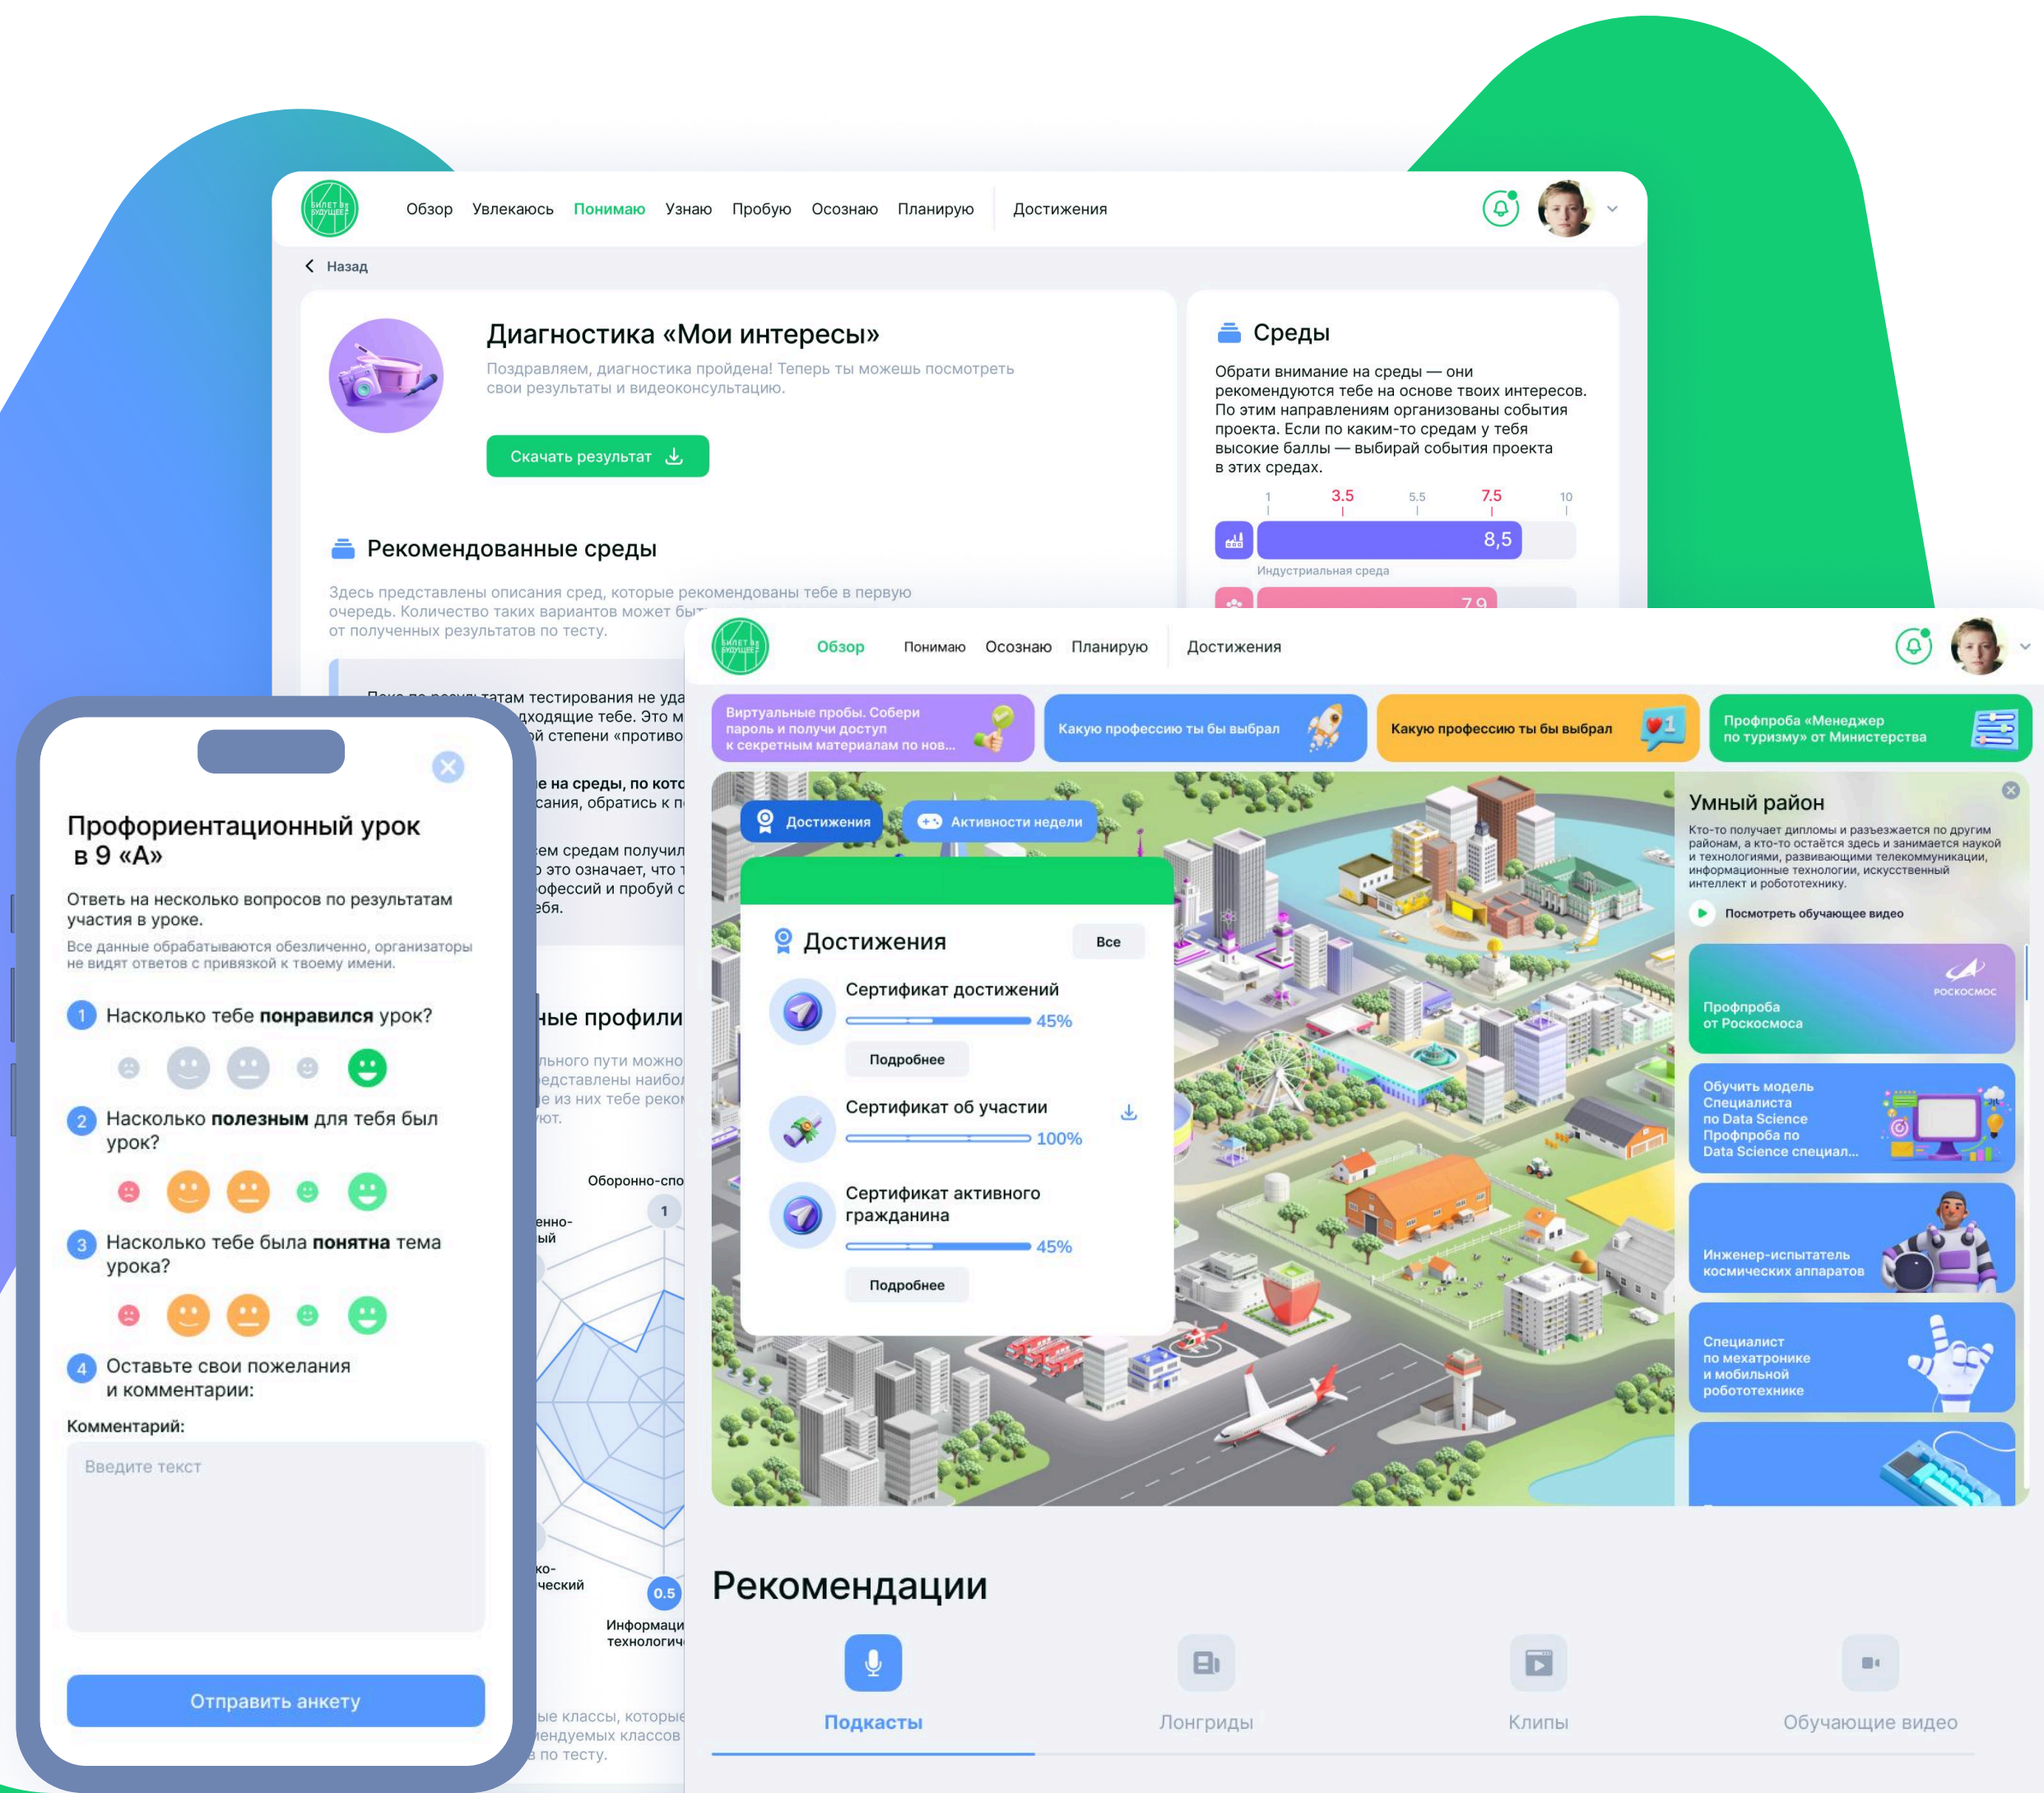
БИЛЕТ В БУДУЩЕЕ

Обзор Увлекаюсь Понимаю Узнаю Пробую Осознаю Планирую Достижения

Назад

Диагностика «Мои интересы»

Поздравляем, диагностика пройдена! Теперь ты можешь посмотреть свои результаты и видеоконсультацию.

Скачать результат

Рекомендованные среды

Здесь представлены описания сред, которые рекомендованы тебе в первую очередь. Количество таких вариантов может быт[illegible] от полученных результатов по тесту.

Пока по результатам тестирования не уда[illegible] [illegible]ходящие тебе. Это м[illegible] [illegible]й степени «противо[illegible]

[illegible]е на среды, по кот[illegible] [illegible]сания, обратись к п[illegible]

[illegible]ем средам получил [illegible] это означает, что т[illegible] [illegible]офессий и пробуй с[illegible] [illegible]ебя.

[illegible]ые профили

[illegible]льного пути можно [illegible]едставлены наибол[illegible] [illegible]е из них тебе реком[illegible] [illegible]ют.

Оборонно-спо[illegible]

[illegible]енно- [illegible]ый

1

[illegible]ко- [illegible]ческий

0.5

Информаци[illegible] технологич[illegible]

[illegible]ые классы, которые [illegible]ендуемых классов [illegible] по тесту.

Среды

Обрати внимание на среды — они рекомендуются тебе на основе твоих интересов. По этим направлениям организованы события проекта. Если по каким-то средам у тебя высокие баллы — выбирай события проекта в этих средах.

1 3.5 5.5 7.5 10

8,5

Индустриальная среда

7,9

Профориентационный урок в 9 «А»

Ответь на несколько вопросов по результатам участия в уроке.

Все данные обрабатываются обезличенно, организаторы не видят ответов с привязкой к твоему имени.

1 Насколько тебе понравился урок?

2 Насколько полезным для тебя был урок?

3 Насколько тебе была понятна тема урока?

4 Оставьте свои пожелания и комментарии:

Комментарий:

Введите текст

Отправить анкету

БИЛЕТ В БУДУЩЕЕ

Обзор Понимаю Осознаю Планирую Достижения

Виртуальные пробы. Собери пароль и получи доступ к секретным материалам по нов...

Какую профессию ты бы выбрал

Какую профессию ты бы выбрал

Профпроба «Менеджер по туризму» от Министерства

Достижения

Активности недели

Достижения

Все

Сертификат достижений

45%

Подробнее

Сертификат об участии

100%

Сертификат активного гражданина

45%

Подробнее

Умный район

Кто-то получает дипломы и разъезжается по другим районам, а кто-то остаётся здесь и занимается наукой и технологиями, развивающими телекоммуникации, информационные технологии, искусственный интеллект и робототехнику.

Посмотреть обучающее видео

РОСКОСМОС

Профпроба от Роскосмоса

Обучить модель Специалиста по Data Science Профпроба по Data Science специал...

Инженер-испытатель космических аппаратов

Специалист по мехатронике и мобильной робототехнике

Рекомендации

Подкасты

Лонгриды

Клипы

Обучающие видео